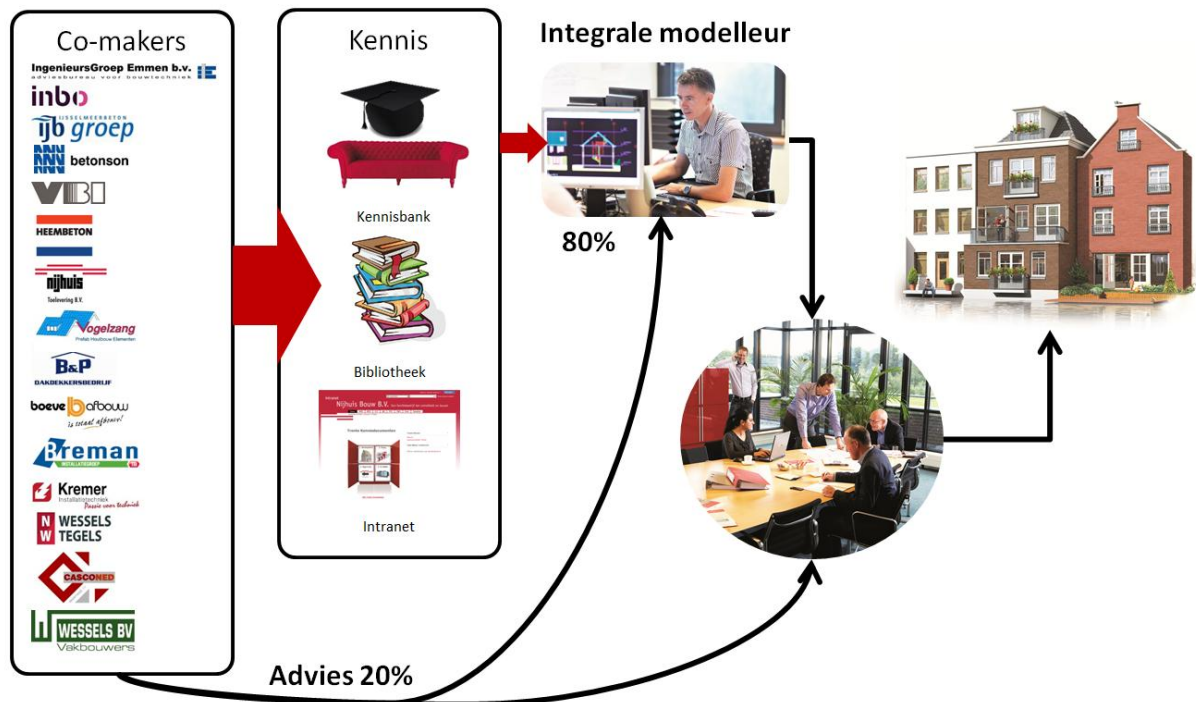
Co-makers

IngenieursGroep Emmen b.v.
adviesbureau voor bouwtechniek

inbo

IJsselmeerbeton
ijb groep

betonson

VBI

HEEMBETON

nijhuis
Toelevering B.V.

Vogelzang
Prefab Houtbouw Elementen

B&P
DAKDEKKERSBEDRIJF

boeve afbouw
is totaal afbouw!

Breman
INSTALLATIEGROEP

Kremer
Installatietechniek
Passie voor techniek

NW WESSELS TEGELS

CASCONED

WESSELS BV
Vakbouwers

Kennis

Kennisbank

Bibliotheek

Nijhuis Bouw B.V.

Intranet

Integrale modelleur

80%

Advies 20%